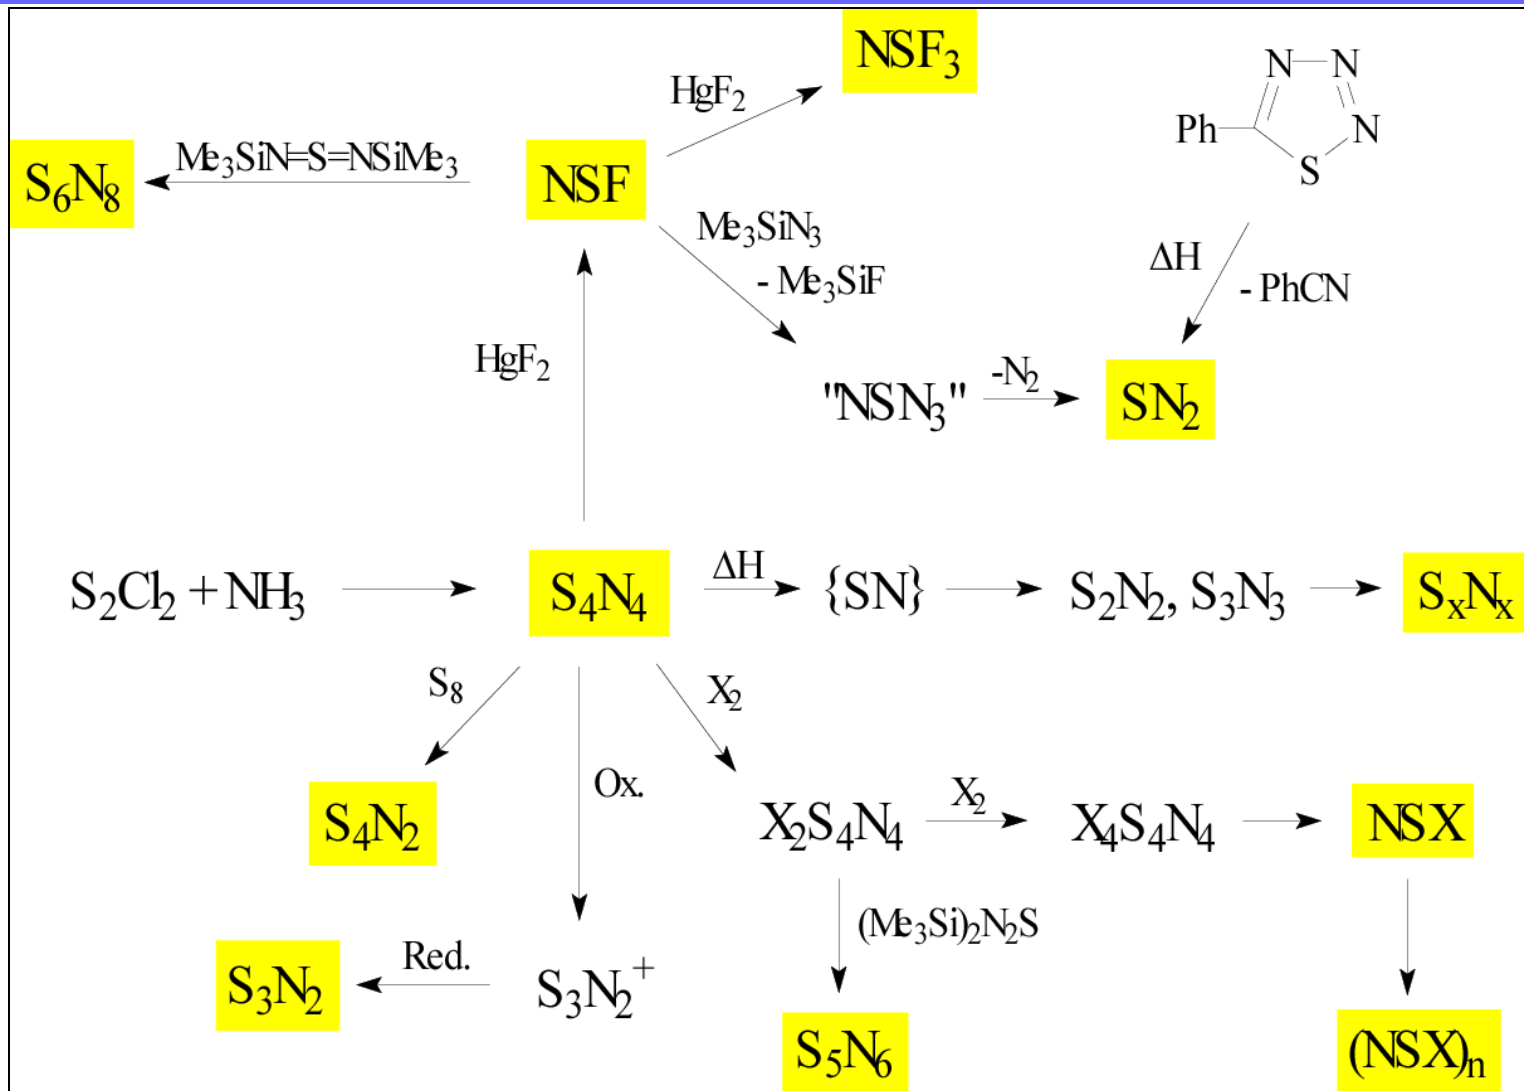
$NSF_3$

$HgF_2$

N N N Ph S

$S_6N_8$

$Me_3SiN{=}S{=}NSiMe_3$

NSF

$Me_3SiN_3$

$- Me_3SiF$

ΔH

- PhCN

$HgF_2$

"$NSN_3$"

$-N_2$

$SN_2$

$S_2Cl_2 + NH_3$

$S_4N_4$

ΔH

{SN}

$S_2N_2$, $S_3N_3$

$S_xN_x$

$S_8$

$X_2$

Ox.

$S_4N_2$

$X_2S_4N_4$

$X_2$

$X_4S_4N_4$

NSX

$(Me_3Si)_2N_2S$

Red.

$S_3N_2$

$S_3N_2^+$

$S_5N_6$

$(NSX)_n$